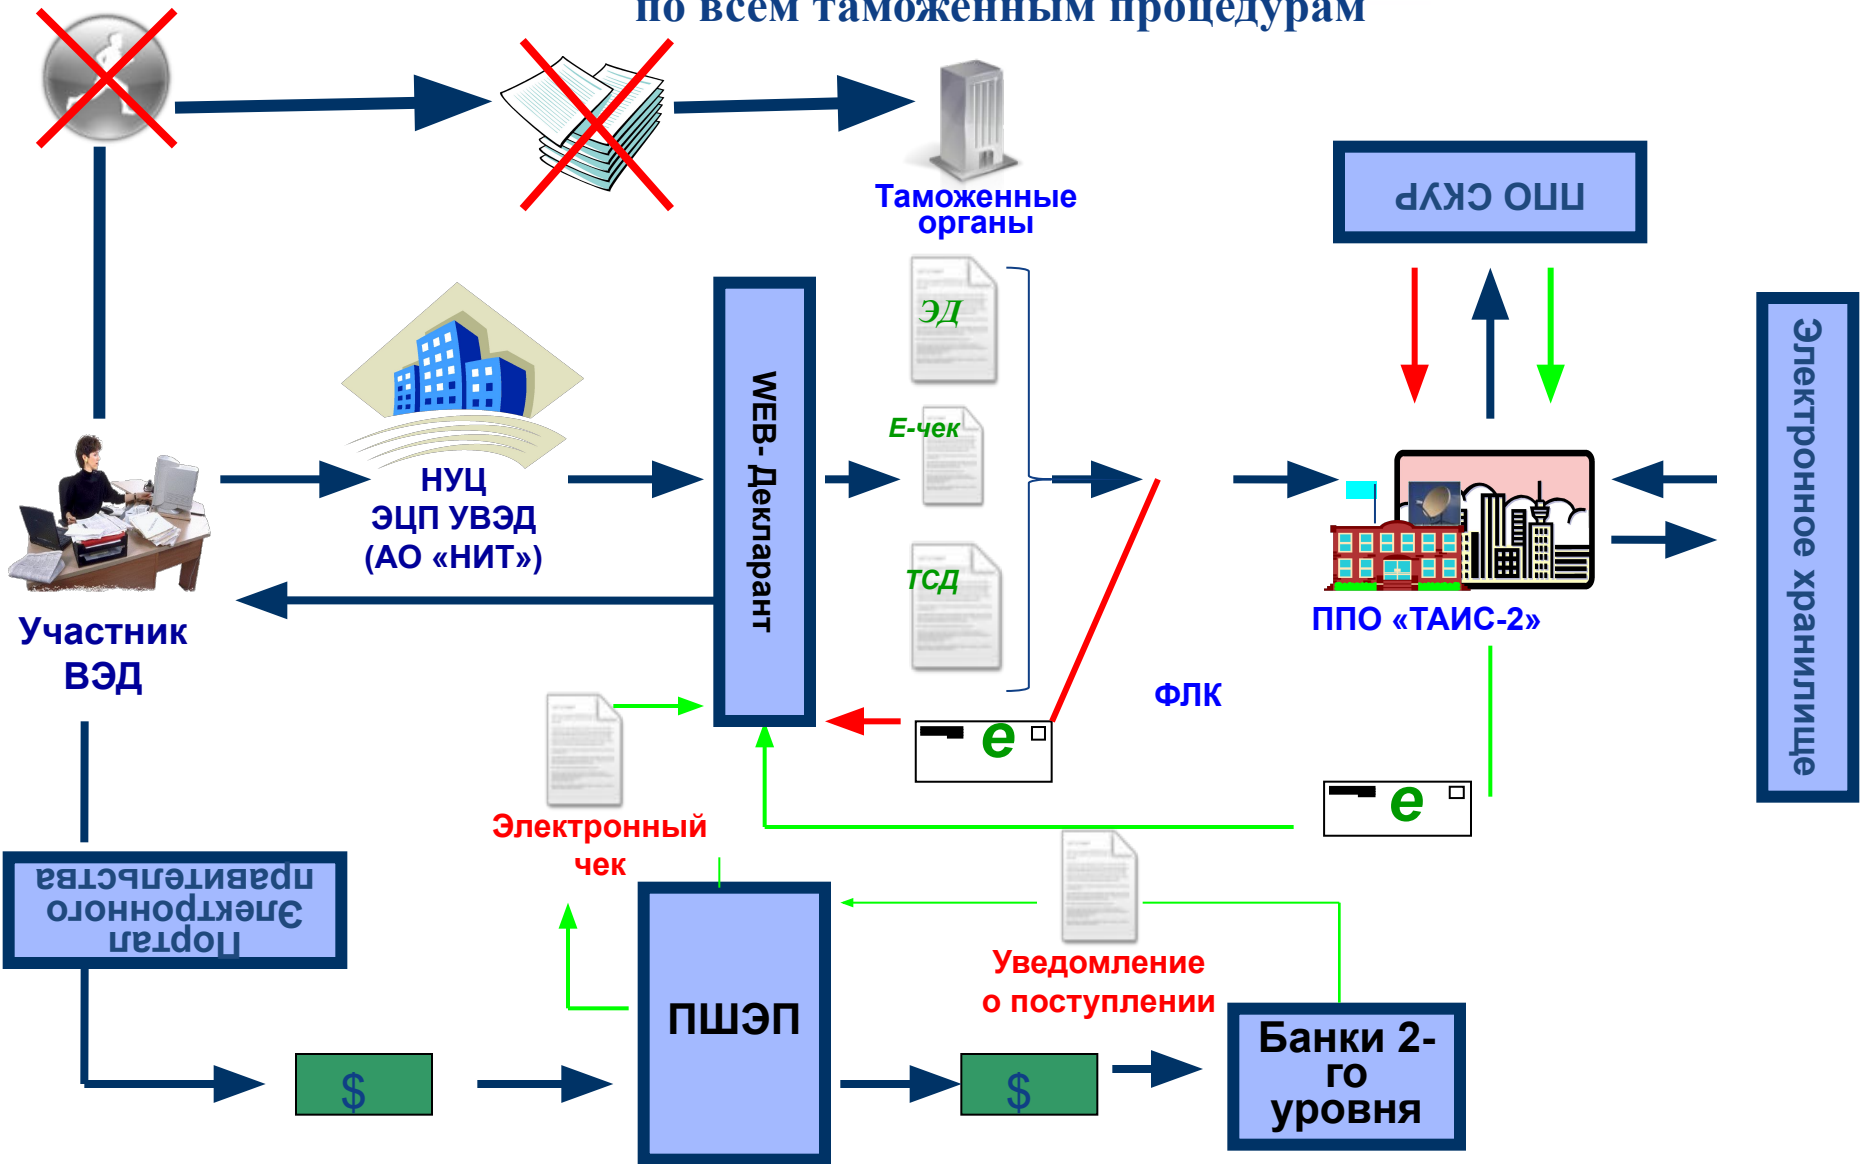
по всем таможенным процедурам

Таможенные органы

ППО СКУР

Электронное хранилище

НУЦ ЭЦП УВЭД (АО «НИТ»)

WEB- Декларант

ЭД

Е-чек

ТСД

ППО «ТАИС-2»

Участник ВЭД

ФЛК

e

e

Электронный чек

Портал электронного правительства

ПШЭП

Уведомление о поступлении

Банки 2-го уровня

$

$